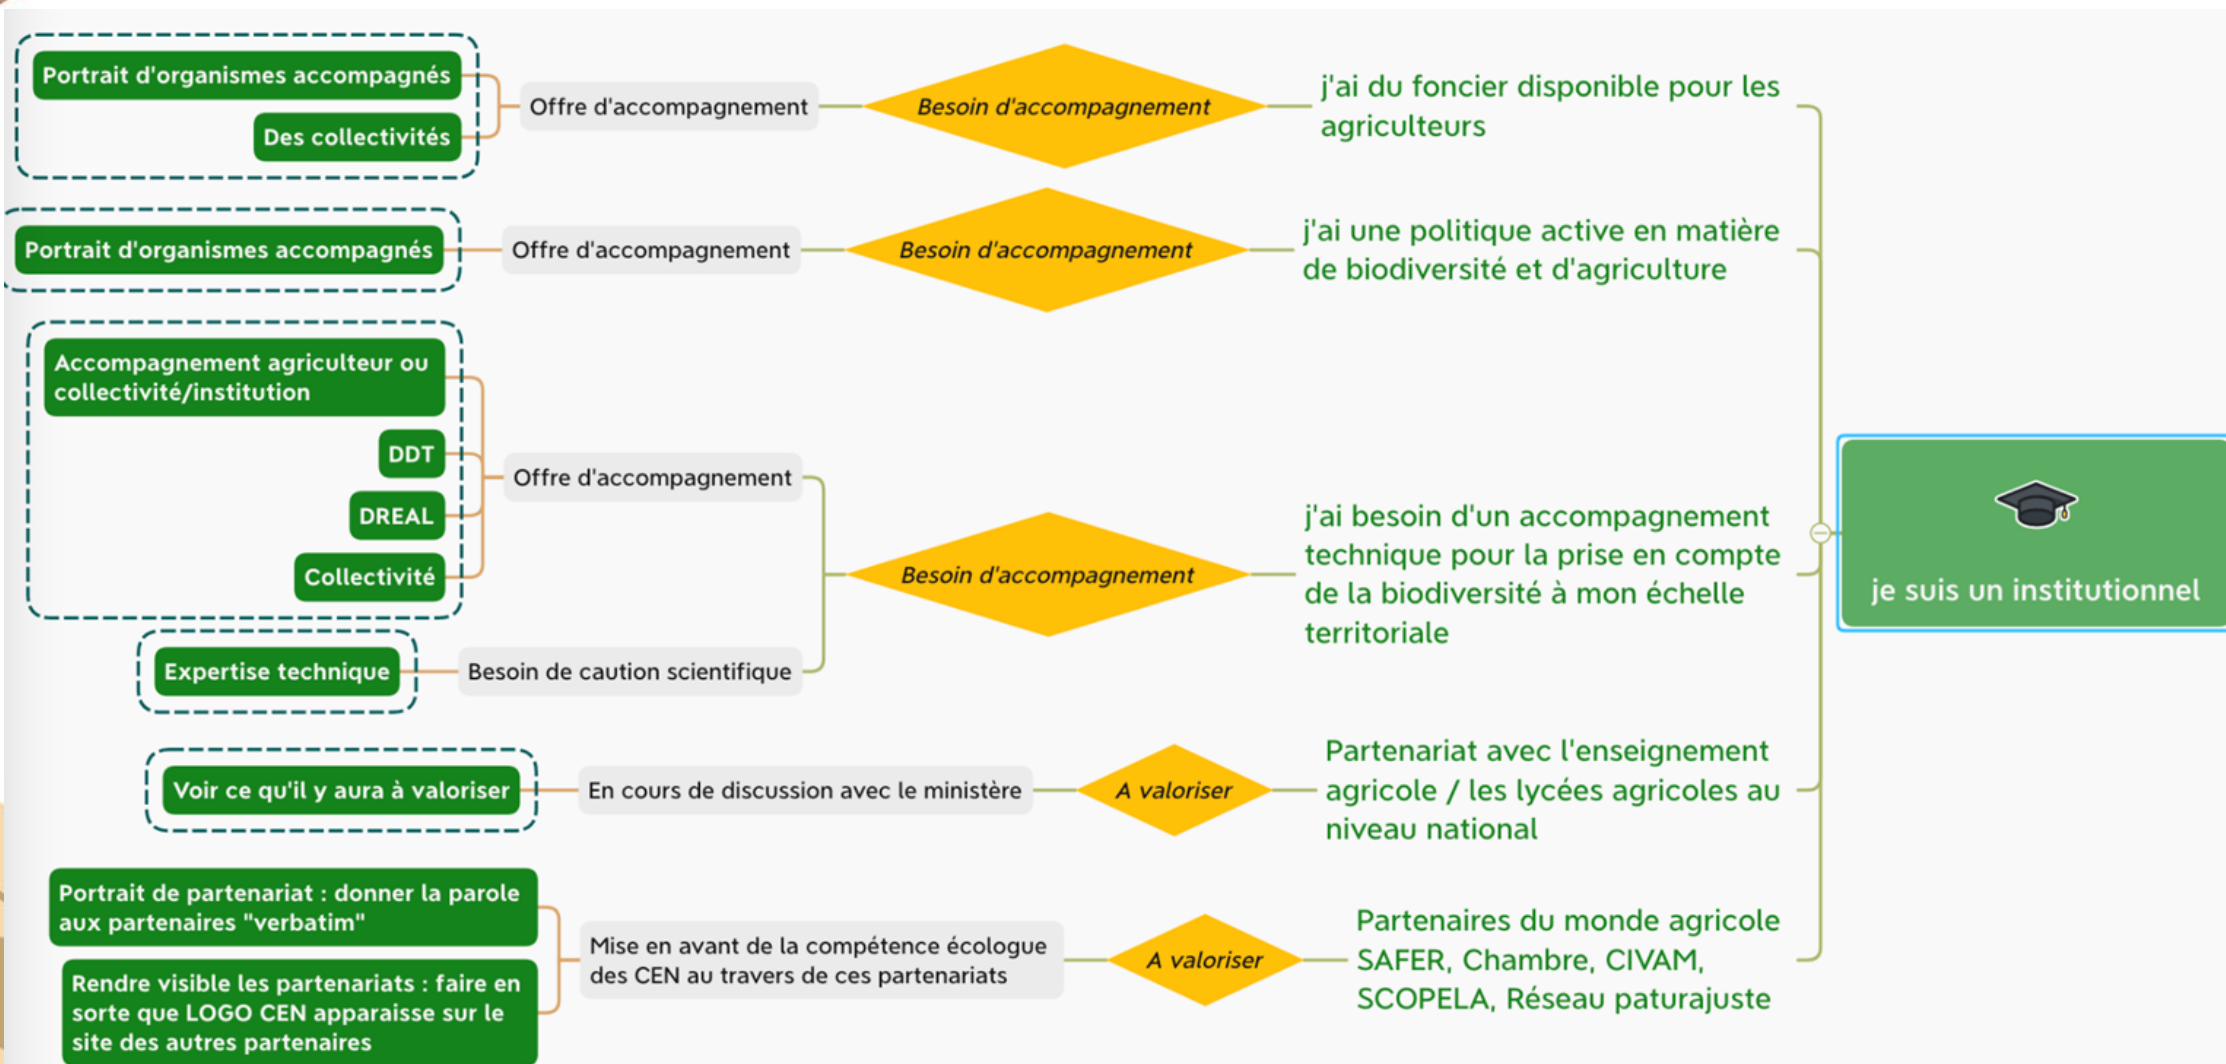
je suis un institutionnel

j'ai du foncier disponible pour les agriculteurs

Besoin d'accompagnement

Offre d'accompagnement

Portrait d'organismes accompagnés

Des collectivités

j'ai une politique active en matière de biodiversité et d'agriculture

Besoin d'accompagnement

Offre d'accompagnement

Portrait d'organismes accompagnés

j'ai besoin d'un accompagnement technique pour la prise en compte de la biodiversité à mon échelle territoriale

Besoin d'accompagnement

Offre d'accompagnement

Accompagnement agriculteur ou collectivité/institution

DDT

DREAL

Collectivité

Besoin de caution scientifique

Expertise technique

Partenariat avec l'enseignement agricole / les lycées agricoles au niveau national

A valoriser

En cours de discussion avec le ministère

Voir ce qu'il y aura à valoriser

Partenaires du monde agricole SAFER, Chambre, CIVAM, SCOPELA, Réseau paturajuste

A valoriser

Mise en avant de la compétence écologue des CEN au travers de ces partenariats

Portrait de partenariat : donner la parole aux partenaires "verbatim"

Rendre visible les partenariats : faire en sorte que LOGO CEN apparaisse sur le site des autres partenaires